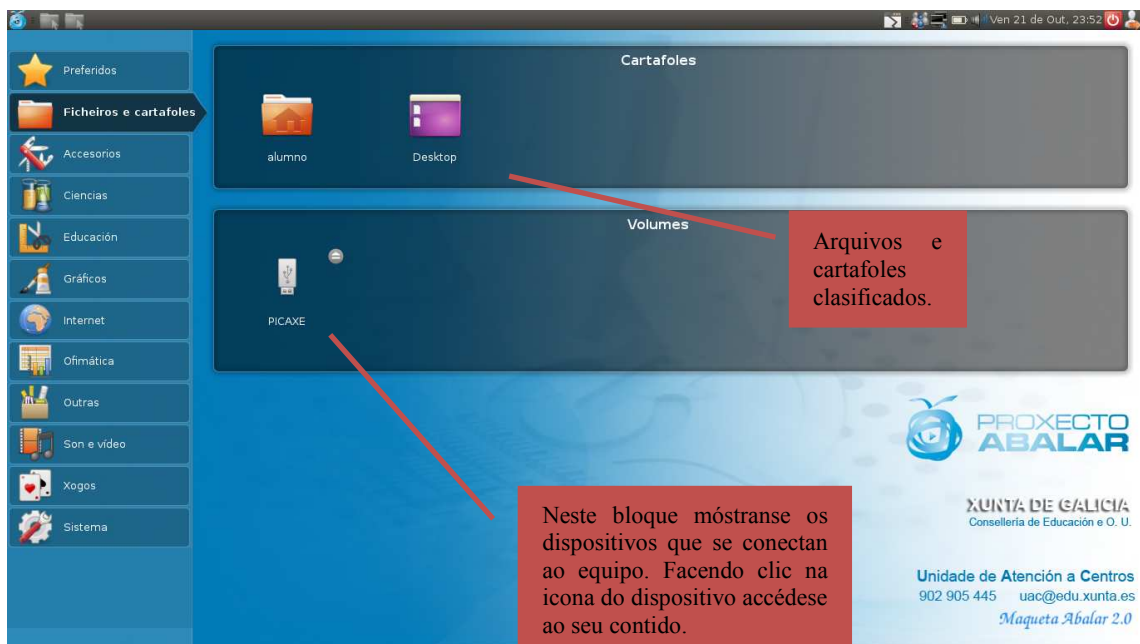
Ven 21 de Out, 23:52

Preferidos
Ficheiros e cartafoles
Accesorios
Ciencias
Educación
Gráficos
Internet
Ofimática
Outras
Son e vídeo
Xogos
Sistema

Cartafoles

alumno
Desktop

Volumes

PICAXE

Arquivos e cartafoles clasificados.

Neste bloque móstranse os dispositivos que se conectan ao equipo. Facendo clic na icona do dispositivo accédese ao seu contido.

PROXECTO ABALAR

XUNTA DE GALICIA
Consellería de Educación e O. U.

Unidade de Atención a Centros
902 905 445 uac@edu.xunta.es
Maqueta Abalar 2.0